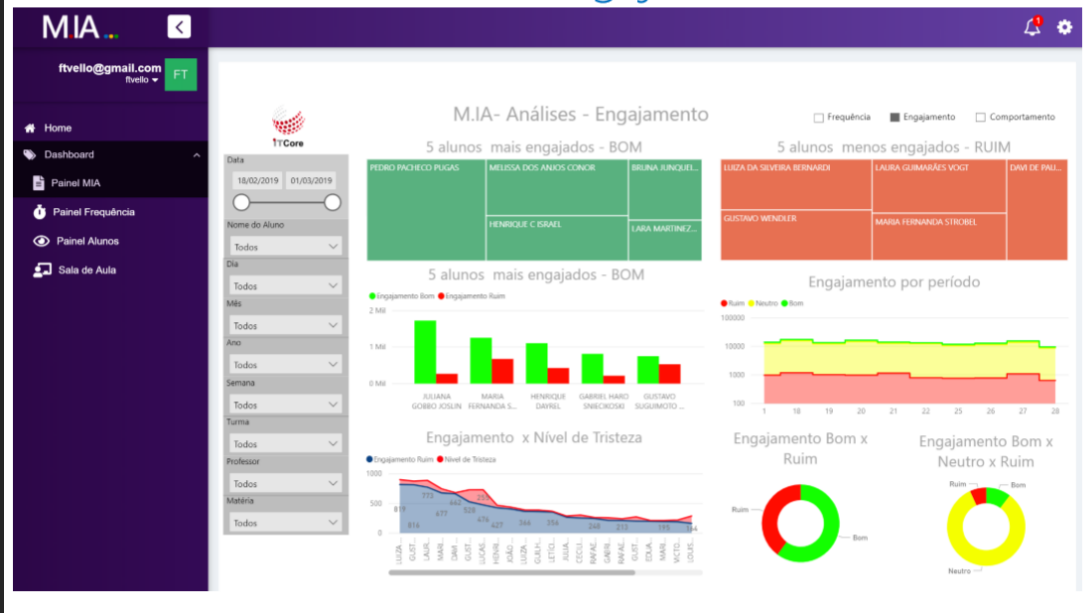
MIA

ftvello@gmail.com
ftvello
FT

Home
Dashboard
Painel MIA
Painel Frequência
Painel Alunos
Sala de Aula

ITCore

M.IA- Análises - Engajamento

Frequência
Engajamento
Comportamento

Data
18/02/2019
01/03/2019
Nome do Aluno
Todos
Dia
Todos
Mês
Todos
Ano
Todos
Semana
Todos
Turma
Todos
Professor
Todos
Matéria
Todos

5 alunos mais engajados - BOM

PEDRO PACHECO PUGAS
MELISSA DOS ANJOS CONOR
BRUNA JUNQUEI...
HENRIQUE C ISRAEL
LARA MARTINEZ...

5 alunos menos engajados - RUIM

LUIZA DA SILVEIRA BERNARDI
LAURA GUIMARÃES VOGT
DAVI DE PAU...
GUSTAVO WENDLER
MARIA FERNANDA STROBEL

5 alunos mais engajados - BOM

Engajamento Bom
Engajamento Ruim

2 Mil
1 Mil
0 Mil

JULIANA GOBBO JOSLIN
MARIA FERNANDA S...
HENRIQUE DAYREL
GABRIEL HARO SNIECKOSKI
GUSTAVO SUGUIMOTO ...

Engajamento por período

Ruim
Neutro
Bom

100000
10000
1000
100

1
18
19
20
21
22
25
26
27
28

Engajamento x Nível de Tristeza

Engajamento Ruim
Nível de Tristeza

1000
500
0

819
773
642
524
476
427
344
354
248
213
195
164
816
677
600
283

LUIZA...
GUST...
LAUR...
MARI...
DAVI...
GUST...
LUCAS...
HENRI...
JOÃO...
LUIZ...
GUILH...
LETÍC...
JULIA...
CECIL...
RAFAE...
GABRI...
RAFAE...
GUST...
EDUA...
MARI...
VICTO...
LOUIS...

Engajamento Bom x Ruim

Ruim
Bom

Engajamento Bom x Neutro x Ruim

Ruim
Bom
Neutro